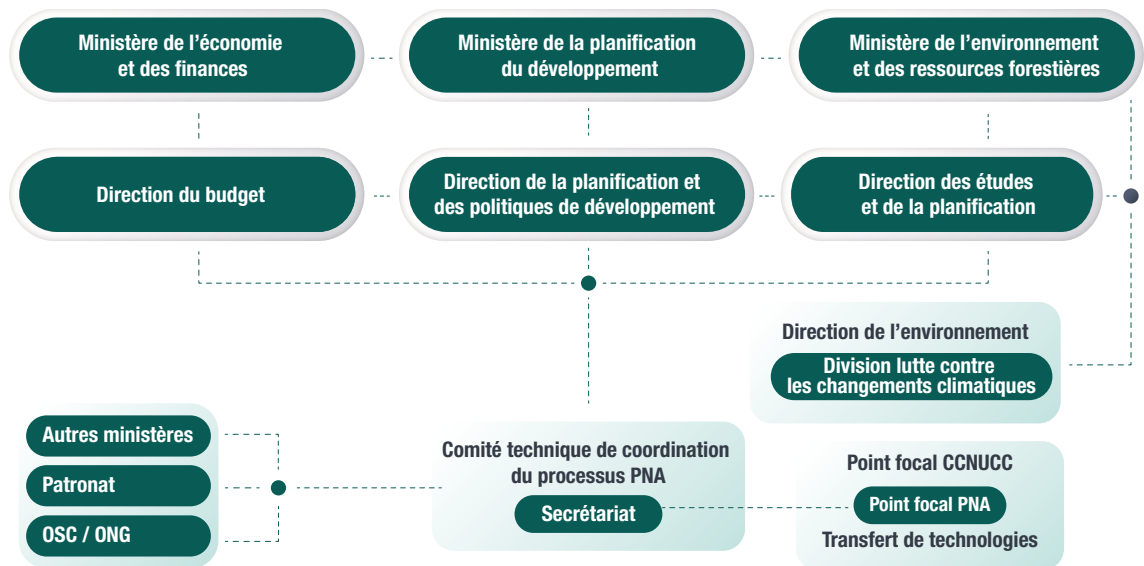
Ministère de l’économie et des finances

Ministère de la planification du développement

Ministère de l’environnement et des ressources forestières

Direction du budget

Direction de la planification et des politiques de développement

Direction des études et de la planification

Direction de l’environnement

Division lutte contre les changements climatiques

Autres ministères

Patronat

OSC / ONG

Comité technique de coordination du processus PNA

Secrétariat

Point focal CCNUCC

Point focal PNA

Transfert de technologies